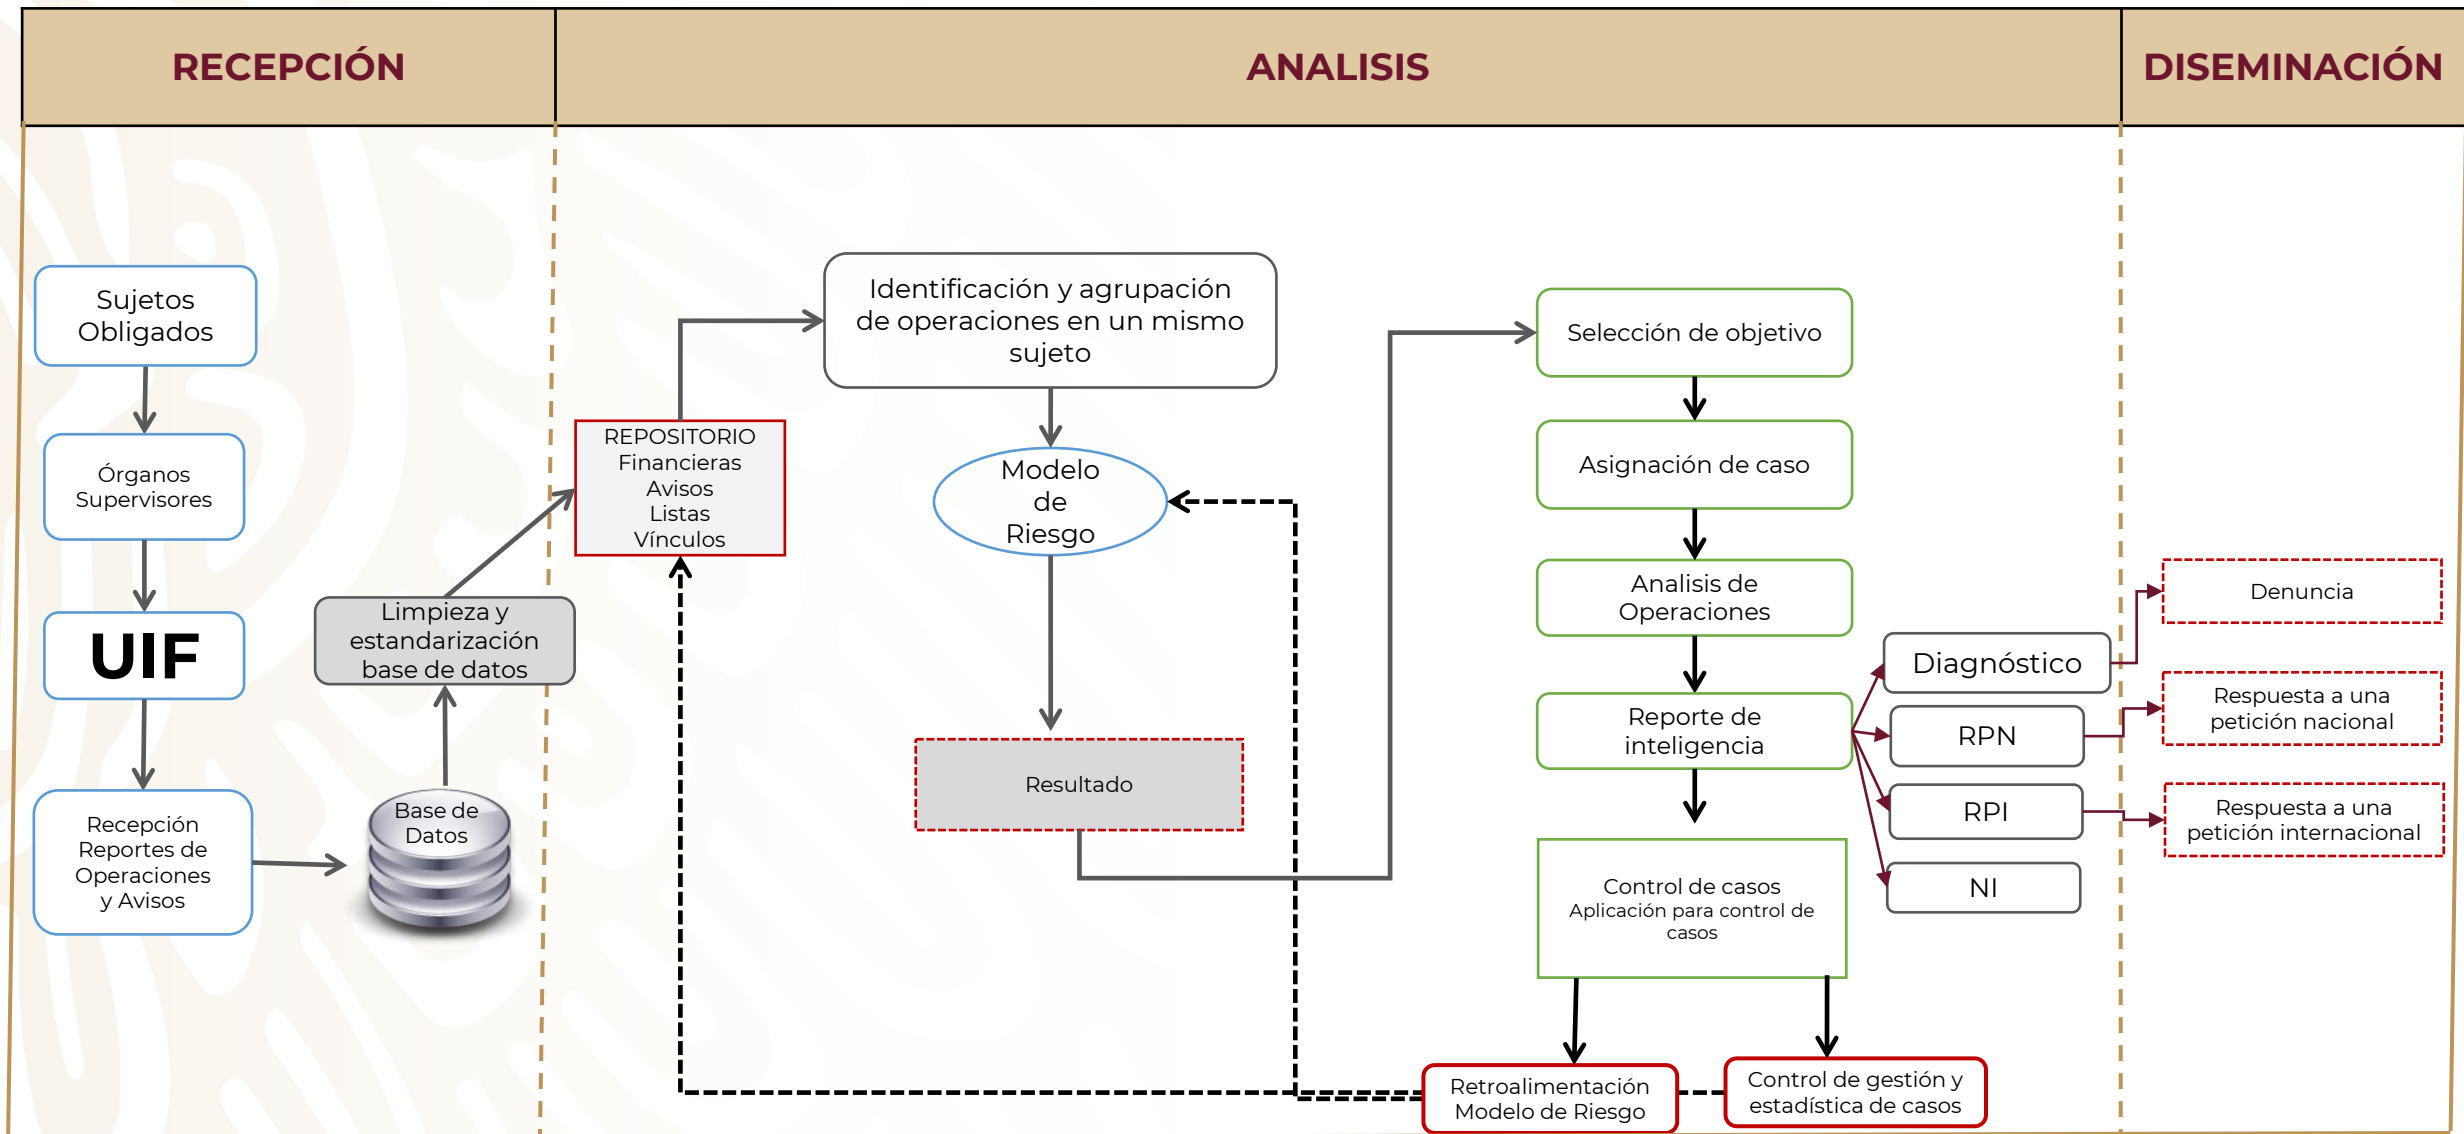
RECEPCIÓN

ANALISIS

DISEMINACIÓN

Sujetos Obligados

Órganos Supervisores

UIF

Recepción Reportes de Operaciones y Avisos

Base de Datos

Limpieza y estandarización base de datos

REPOSITORIO
Financieras
Avisos
Listas
Vínculos

Identificación y agrupación de operaciones en un mismo sujeto

Modelo de Riesgo

Resultado

Selección de objetivo

Asignación de caso

Analisis de Operaciones

Reporte de inteligencia

Control de casos
Aplicación para control de casos

Retroalimentación Modelo de Riesgo

Control de gestión y estadística de casos

Diagnóstico

RPN

RPI

NI

Denuncia

Respuesta a una petición nacional

Respuesta a una petición internacional